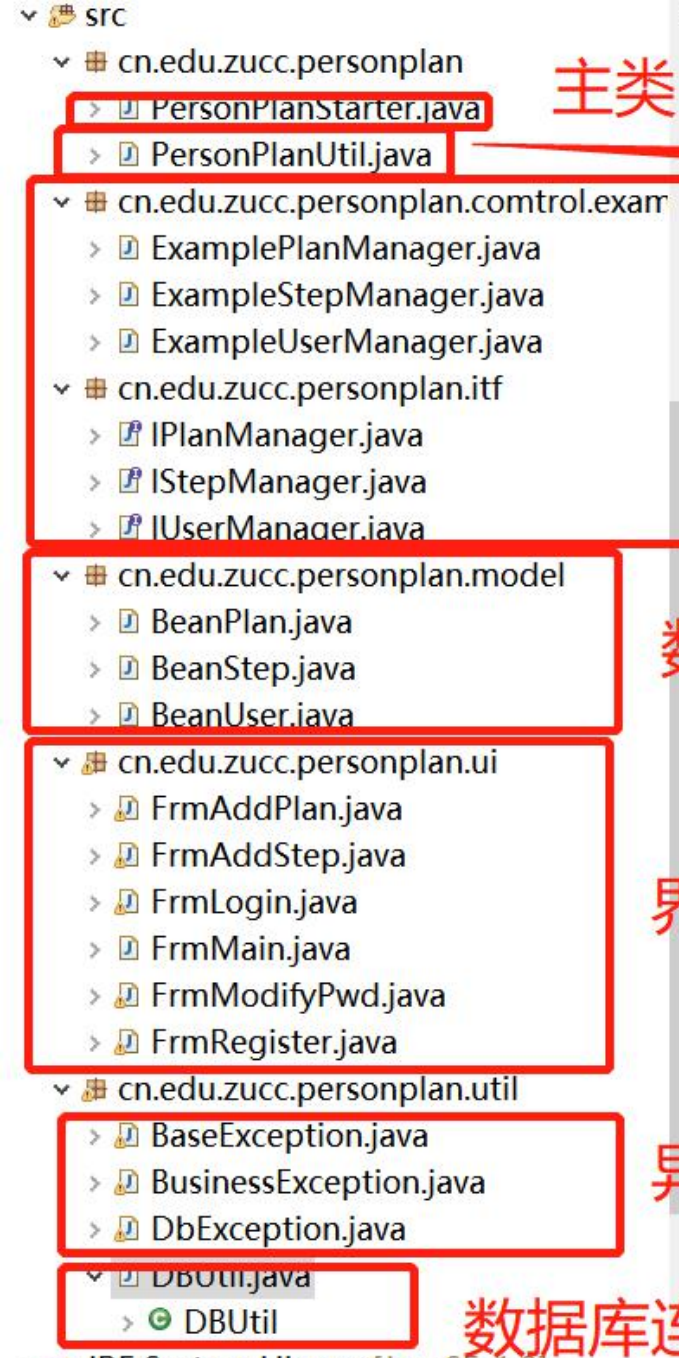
src
cn.edu.zucc.personplan
PersonPlanStarter.java
PersonPlanUtil.java
cn.edu.zucc.personplan.comtrol.exam
ExamplePlanManager.java
ExampleStepManager.java
ExampleUserManager.java
cn.edu.zucc.personplan.itf
IPlanManager.java
IStepManager.java
IUserManager.java
cn.edu.zucc.personplan.model
BeanPlan.java
BeanStep.java
BeanUser.java
cn.edu.zucc.personplan.ui
FrmAddPlan.java
FrmAddStep.java
FrmLogin.java
FrmMain.java
FrmModifyPwd.java
FrmRegister.java
cn.edu.zucc.personplan.util
BaseException.java
BusinessException.java
DbException.java
DBUtil.java
DBUtil

主类
数
界
异
数据库连